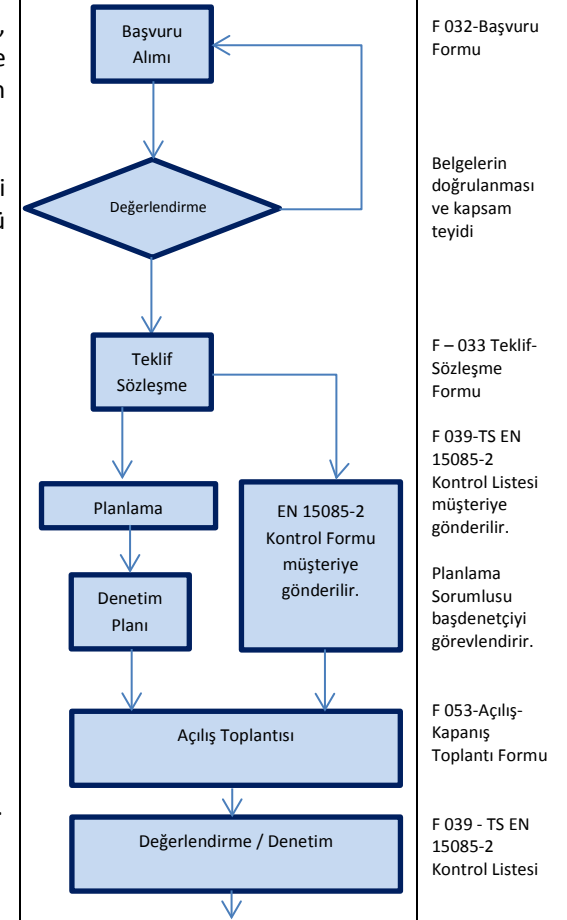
,
e
n

i
ü

-

Başvuru Alımı

Değerlendirme

Teklif Sözleşme

Planlama

EN 15085-2 Kontrol Formu müşteriye gönderilir.

Denetim Planı

Açılış Toplantısı

Değerlendirme / Denetim

F 032-Başvuru Formu

Belgelerin doğrulanması ve kapsam teyidi

F – 033 Teklif-Sözleşme Formu

F 039-TS EN 15085-2 Kontrol Listesi müşteriye gönderilir.

Planlama Sorumlusu başdenetçiyi görevlendirir.

F 053-Açılış-Kapanış Toplantı Formu

F 039 - TS EN 15085-2 Kontrol Listesi